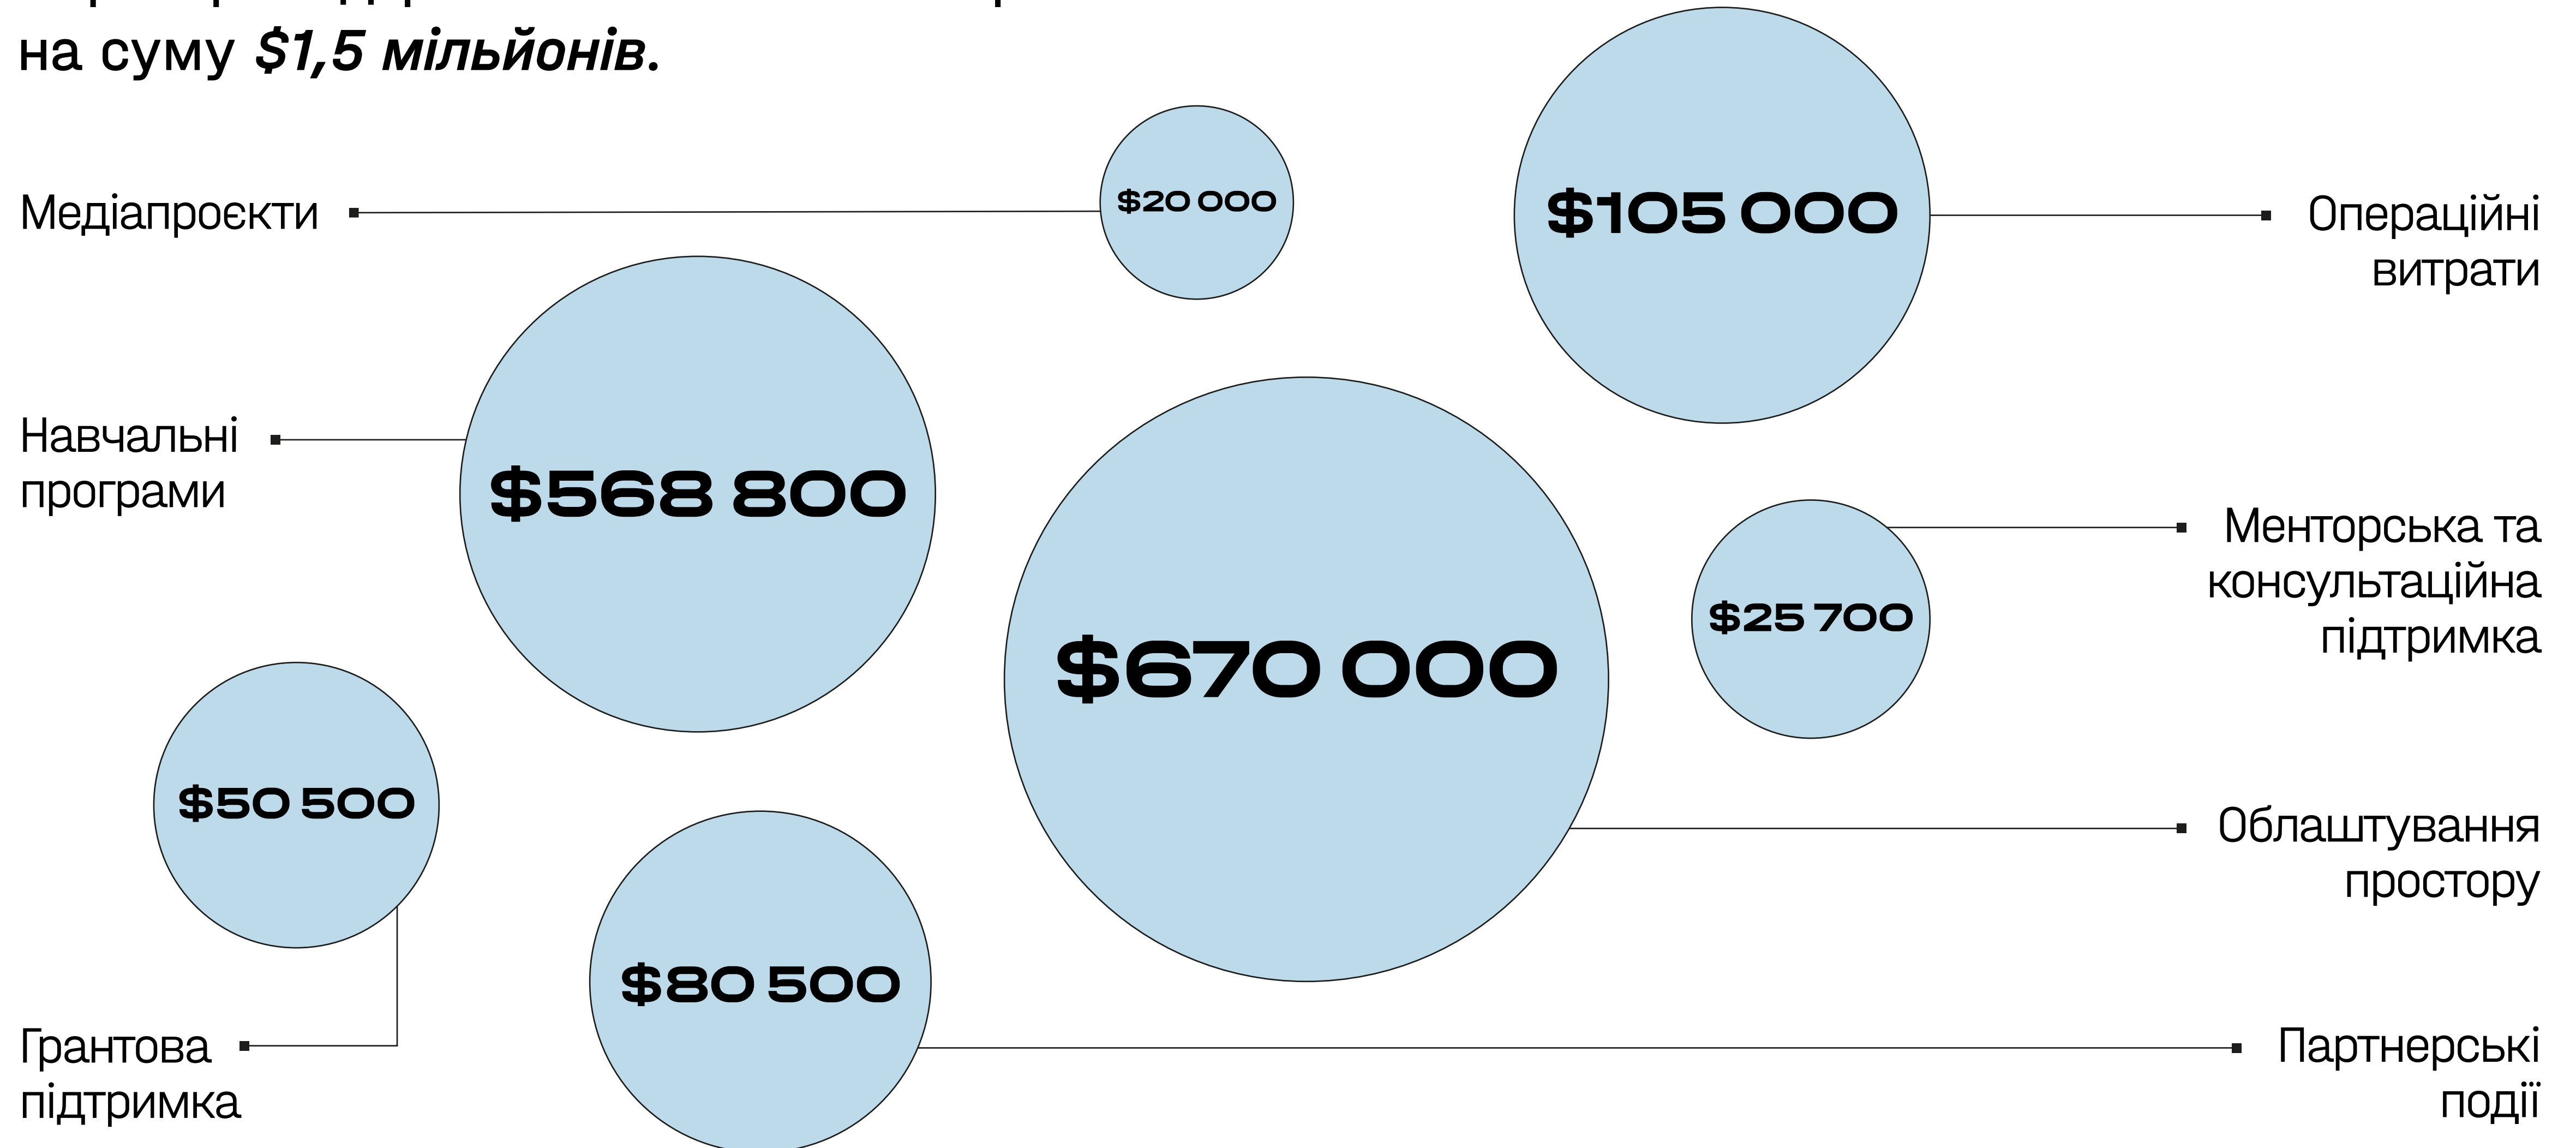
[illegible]
на суму *$1,5 мільйонів.*

Медіапроєкти

$20 000

$105 000

Операційні витрати

Навчальні програми

$568 800

$670 000

$25 700

Менторська та консультаційна підтримка

$50 500

Облаштування простору

$80 500

Грантова підтримка

Партнерські події